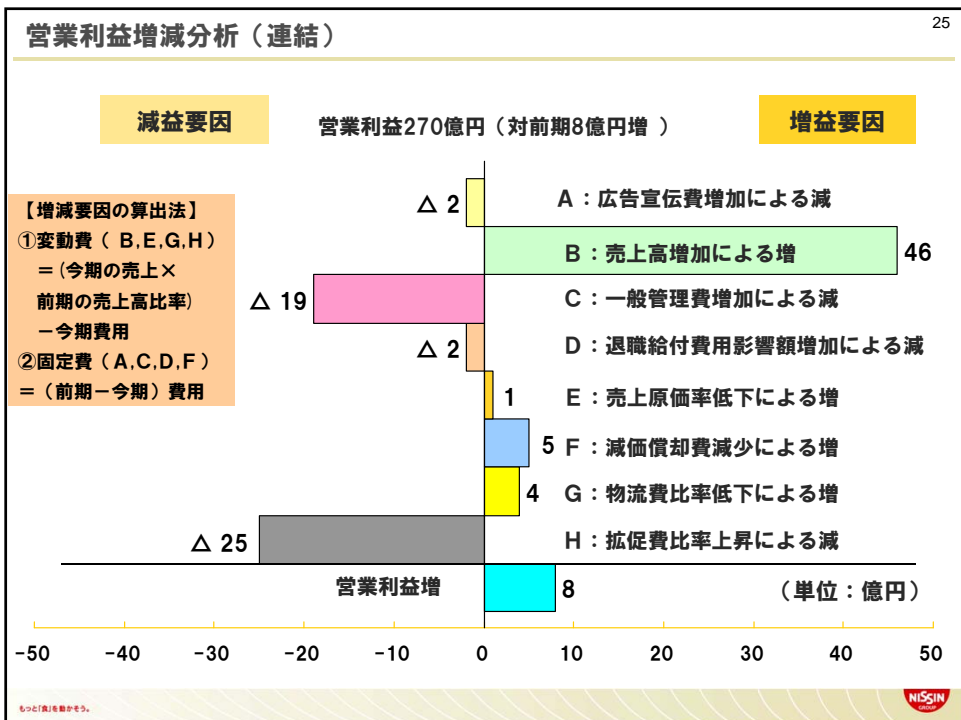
営業利益増減分析（連結）

25

減益要因

営業利益270億円（対前期8億円増 ）

増益要因

【増減要因の算出法】
①変動費（ B,E,G,H）
＝(今期の売上×
前期の売上高比率)
－今期費用
②固定費（A,C,D,F）
＝（前期－今期）費用

△ 2

A：広告宣伝費増加による減

B：売上高増加による増

46

△ 19

C：一般管理費増加による減

△ 2

D：退職給付費用影響額増加による減

1

E：売上原価率低下による増

5

F：減価償却費減少による増

4

G：物流費比率低下による増

△ 25

H：拡促費比率上昇による減

営業利益増

8

（単位：億円）

-50 -40 -30 -20 -10 0 10 20 30 40 50

もっと「食」を動かそう。

NISSIN GROUP